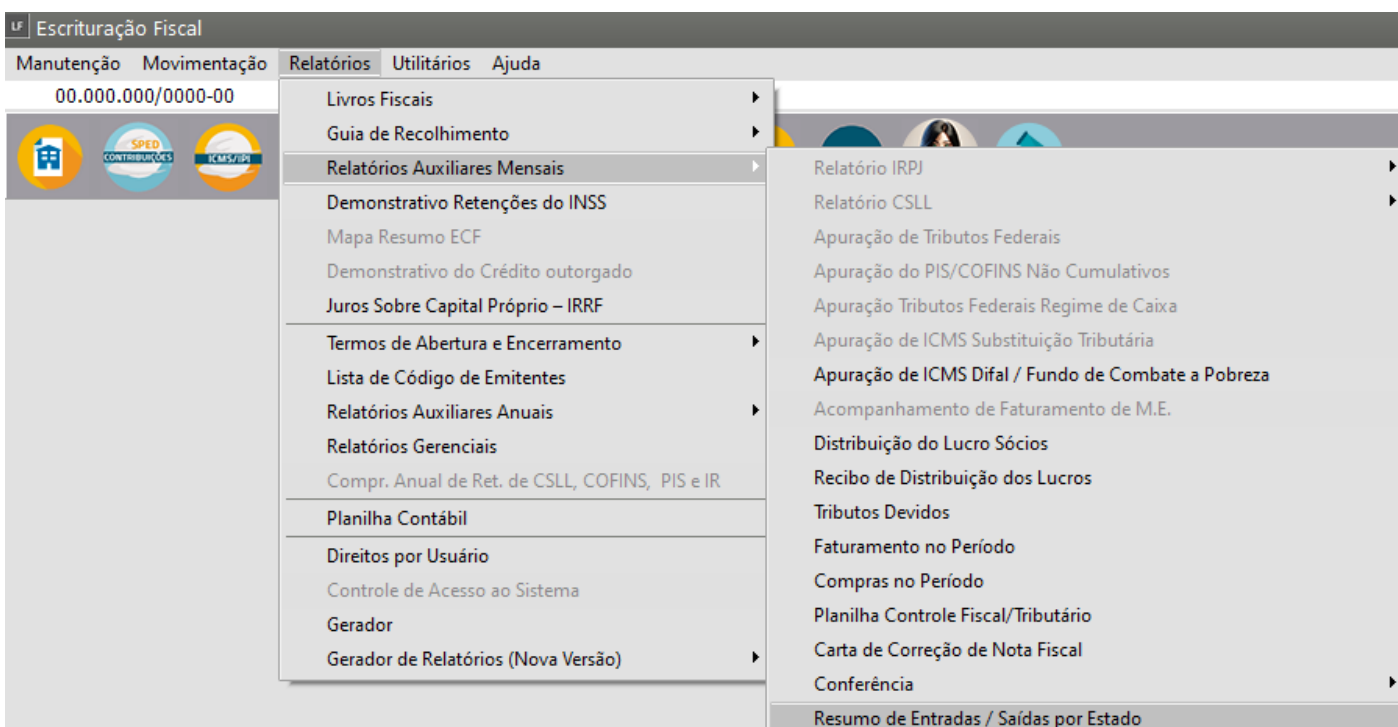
LF Escrituração Fiscal

Manutenção Movimentação Relatórios Utilitários Ajuda

00.000.000/0000-00

SPED CONTRIBUIÇÕES ICMS/IPI

Livros Fiscais
Guia de Recolhimento
Relatórios Auxiliares Mensais
Demonstrativo Retenções do INSS
Mapa Resumo ECF
Demonstrativo do Crédito outorgado
Juros Sobre Capital Próprio – IRRF
Termos de Abertura e Encerramento
Lista de Código de Emitentes
Relatórios Auxiliares Anuais
Relatórios Gerenciais
Compr. Anual de Ret. de CSLL, COFINS, PIS e IR
Planilha Contábil
Direitos por Usuário
Controle de Acesso ao Sistema
Gerador
Gerador de Relatórios (Nova Versão)

Relatório IRPJ
Relatório CSLL
Apuração de Tributos Federais
Apuração do PIS/COFINS Não Cumulativos
Apuração Tributos Federais Regime de Caixa
Apuração de ICMS Substituição Tributária
Apuração de ICMS Difal / Fundo de Combate a Pobreza
Acompanhamento de Faturamento de M.E.
Distribuição do Lucro Sócios
Recibo de Distribuição dos Lucros
Tributos Devidos
Faturamento no Período
Compras no Período
Planilha Controle Fiscal/Tributário
Carta de Correção de Nota Fiscal
Conferência
Resumo de Entradas / Saídas por Estado